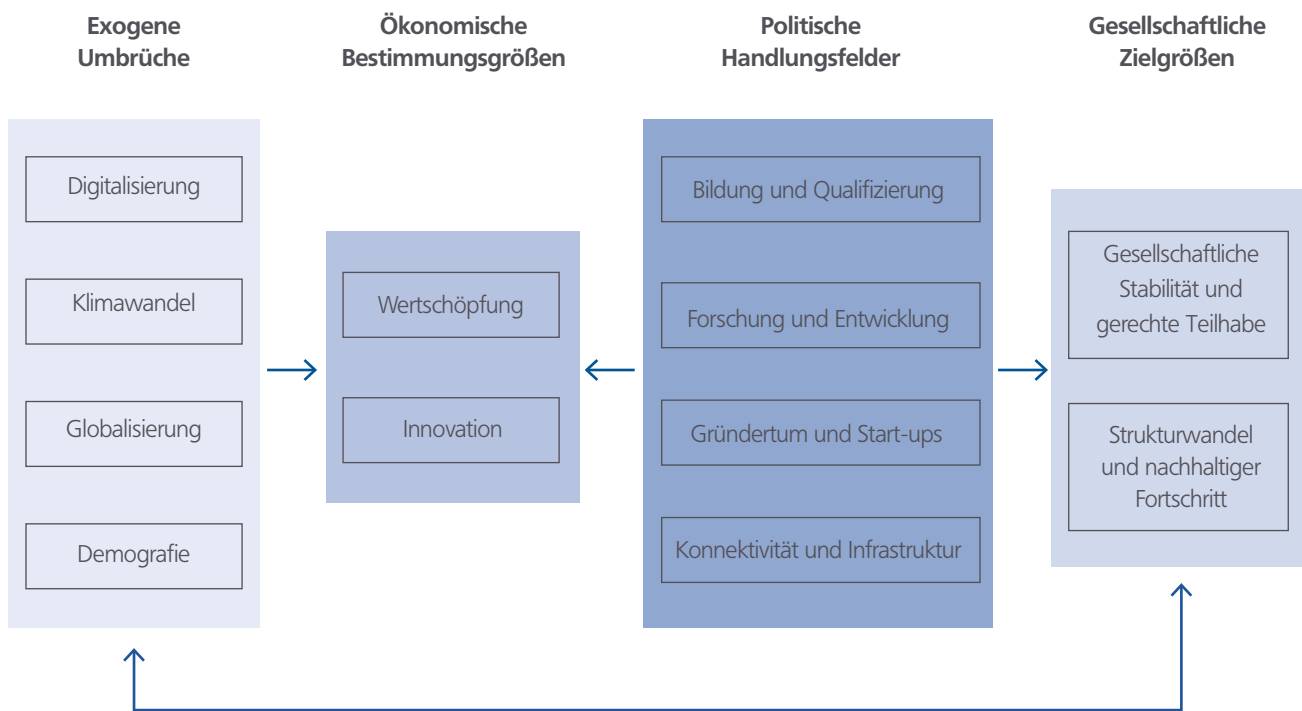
Exogene Umbrüche

Digitalisierung

Klimawandel

Globalisierung

Demografie

Ökonomische Bestimmungsgrößen

Wertschöpfung

Innovation

Politische Handlungsfelder

Bildung und Qualifizierung

Forschung und Entwicklung

Gründertum und Start-ups

Konnektivität und Infrastruktur

Gesellschaftliche Zielgrößen

Gesellschaftliche Stabilität und gerechte Teilhabe

Strukturwandel und nachhaltiger Fortschritt